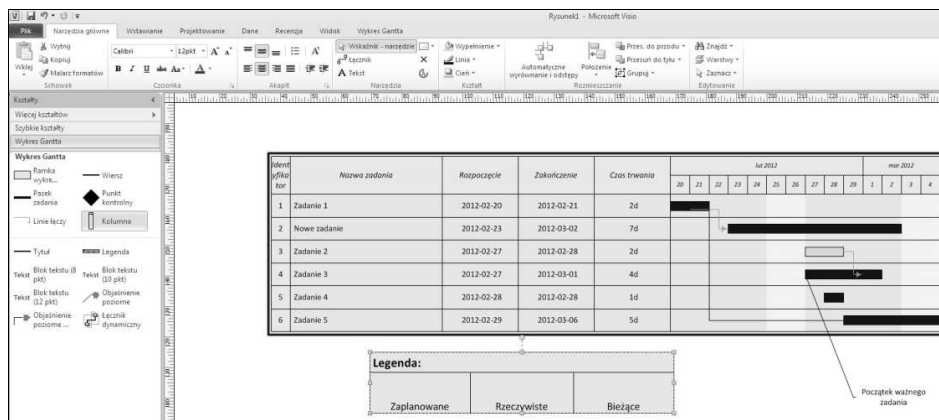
Rysunek1 - Microsoft Visio

Plik | Narzędzia główne | Wstawianie | Projektowanie | Dane | Recenzja | Widok | Wykres Gantta

Wytnij
Kopiuj
Wklej
Malarz formatów
Schowek

Calibri | 12pkt | $A^{\wedge}$ $A^{\vee}$
B I U abc Aa A
Czcionka

A
Akapit

Wskaźnik - narzędzie
Łącznik
A Tekst
Narzędzia

Wypełnienie
Linia
Cień
Kształt

Automatyczne wyrównanie i odstępy
Położenie
Rozmieszczanie

Przes. do przodu
Przesuń do tyłu
Grupuj

Znajdź
Warstwy
Zaznacz
Edytowanie

Kształty
Więcej kształtów
Szybkie kształty
Wykres Gantta

Wykres Gantta
Ramka wykre...
Wiersz
Pasek zadania
Punkt kontrolny
Linie łączy
Kolumna
Tytuł
Legenda
Tekst Blok tekstu (8 pkt)
Tekst Blok tekstu (10 pkt)
Tekst Blok tekstu (12 pkt)
Objaśnienie poziome
Objaśnienie poziome ...
Łącznik dynamiczny

| Identyfikator | Nazwa zadania | Rozpoczęcie | Zakończenie | Czas trwania |
|---|---|---|---|---|
| 1 | Zadanie 1 | 2012-02-20 | 2012-02-21 | 2d |
| 2 | Nowe zadanie | 2012-02-23 | 2012-03-02 | 7d |
| 3 | Zadanie 2 | 2012-02-27 | 2012-02-28 | 2d |
| 4 | Zadanie 3 | 2012-02-27 | 2012-03-01 | 4d |
| 5 | Zadanie 4 | 2012-02-28 | 2012-02-28 | 1d |
| 6 | Zadanie 5 | 2012-02-29 | 2012-03-06 | 5d |

lut 2012
mar 2012
20 21 22 23 24 25 26 27 28 29 1 2 3 4

Legenda:
Zaplanowane | Rzeczywiste | Bieżące

Początek ważnego zadania